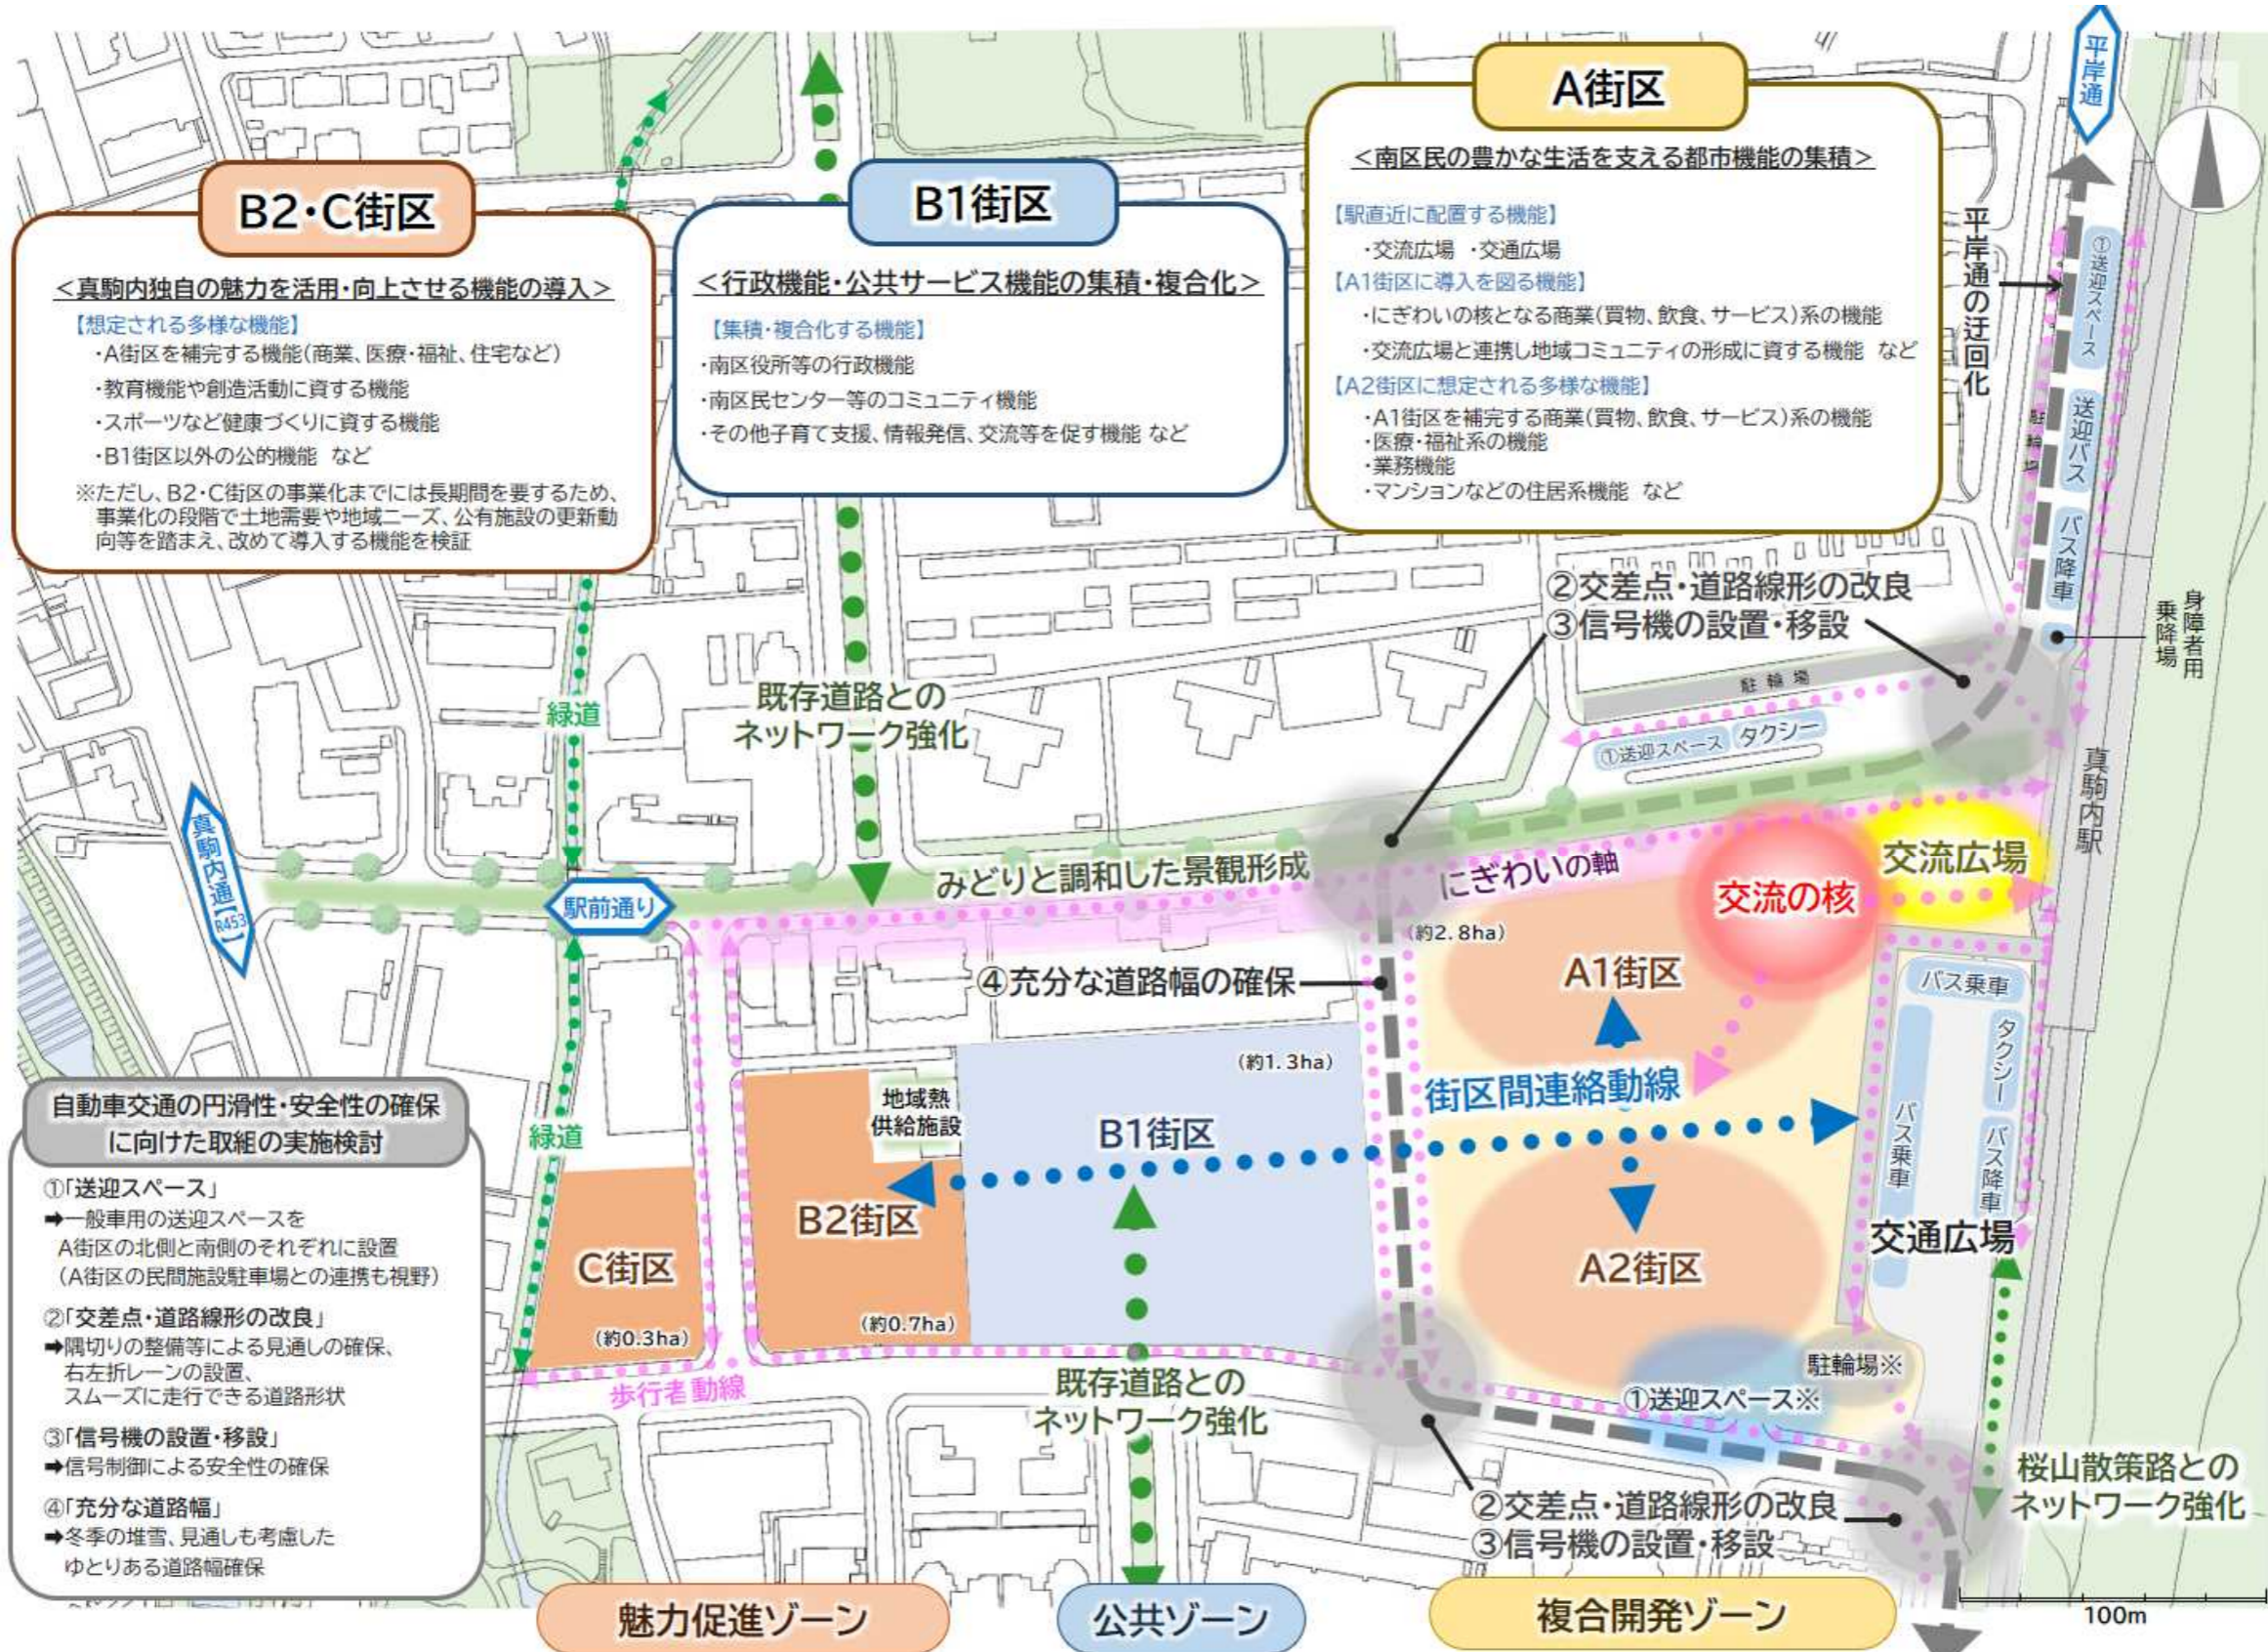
B2・C街区

＜真駒内独自の魅力を活用・向上させる機能の導入＞

【想定される多様な機能】
・A街区を補完する機能（商業、医療・福祉、住宅など）
・教育機能や創造活動に資する機能
・スポーツなど健康づくりに資する機能
・B1街区以外の公的機能　など
※ただし、B2・C街区の事業化までには長期間を要するため、事業化の段階で土地需要や地域ニーズ、公有施設の更新動向等を踏まえ、改めて導入する機能を検証

B1街区

＜行政機能・公共サービス機能の集積・複合化＞

【集積・複合化する機能】
・南区役所等の行政機能
・南区民センター等のコミュニティ機能
・その他子育て支援、情報発信、交流等を促す機能 など

A街区

＜南区民の豊かな生活を支える都市機能の集積＞

【駅直近に配置する機能】
・交流広場　・交通広場
【A1街区に導入を図る機能】
・にぎわいの核となる商業（買物、飲食、サービス）系の機能
・交流広場と連携し地域コミュニティの形成に資する機能　など
【A2街区に想定される多様な機能】
・A1街区を補完する商業（買物、飲食、サービス）系の機能
・医療・福祉系の機能
・業務機能
・マンションなどの住居系機能　など

平岸通

平岸通の迂回化

①送迎スペース

送迎バス

バス降車

駐輪場

身障者用乗降場

②交差点・道路線形の改良
③信号機の設置・移設

駐輪場

①送迎スペース　タクシー

既存道路とのネットワーク強化

緑道

真駒内通 R453

駅前通り

みどりと調和した景観形成

にぎわいの軸

交流の核

交流広場

真駒内駅

（約2.8ha）

A1街区

④充分な道路幅の確保

バス乗車

タクシー

（約1.3ha）

街区間連絡動線

地域熱供給施設

B1街区

バス乗車

バス降車

B2街区

交通広場

C街区

A2街区

緑道

（約0.3ha）

（約0.7ha）

駐輪場※

①送迎スペース※

歩行者動線

既存道路とのネットワーク強化

桜山散策路とのネットワーク強化

②交差点・道路線形の改良
③信号機の設置・移設

自動車交通の円滑性・安全性の確保に向けた取組の実施検討

①「送迎スペース」
➡一般車用の送迎スペースをA街区の北側と南側のそれぞれに設置（A街区の民間施設駐車場との連携も視野）

②「交差点・道路線形の改良」
➡隅切りの整備等による見通しの確保、右左折レーンの設置、スムーズに走行できる道路形状

③「信号機の設置・移設」
➡信号制御による安全性の確保

④「充分な道路幅」
➡冬季の堆雪、見通しも考慮したゆとりある道路幅確保

魅力促進ゾーン

公共ゾーン

複合開発ゾーン

100m

N